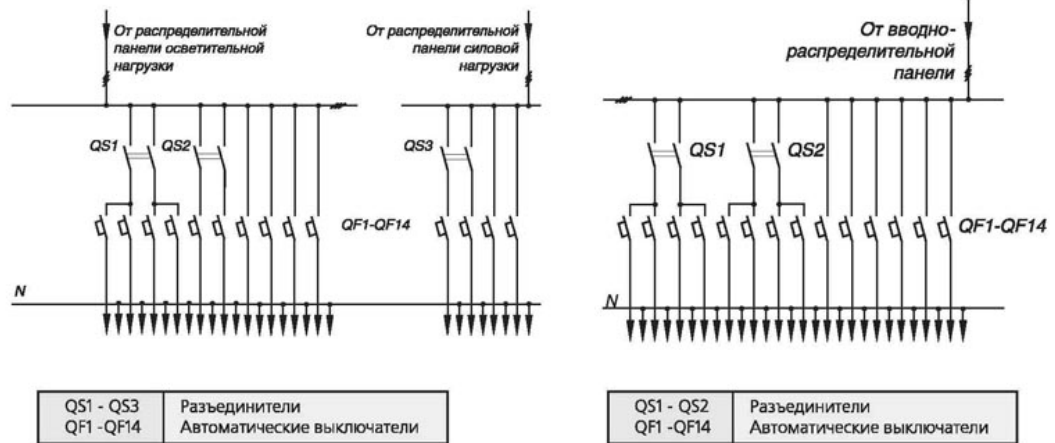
От распределительной панели осветительной нагрузки

От распределительной панели силовой нагрузки

QS1 QS2

QS3

QF1-QF14

N

| QS1 - QS3 | Разъединители |
|---|---|
| QF1 -QF14 | Автоматические выключатели |

От вводно-распределительной панели

QS1 QS2

QF1-QF14

N

| QS1 - QS2 | Разъединители |
|---|---|
| QF1 -QF14 | Автоматические выключатели |